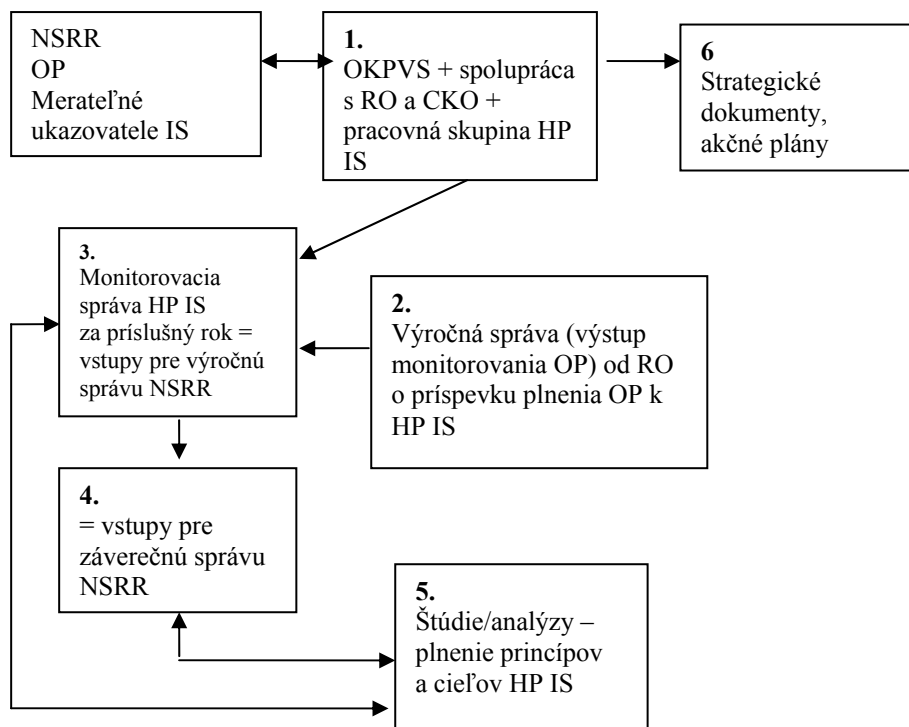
NSRR
OP
Merateľné ukazovatele IS

1.
OKPVS + spolupráca s RO a CKO + pracovná skupina HP IS

6
Strategické dokumenty, akčné plány

3.
Monitorovacia správa HP IS za príslušný rok = vstupy pre výročnú správu NSRR

2.
Výročná správa (výstup monitorovania OP) od RO o príspevku plnenia OP k HP IS

4.
= vstupy pre záverečnú správu NSRR

5.
Štúdie/analýzy – plnenie princípov a cieľov HP IS